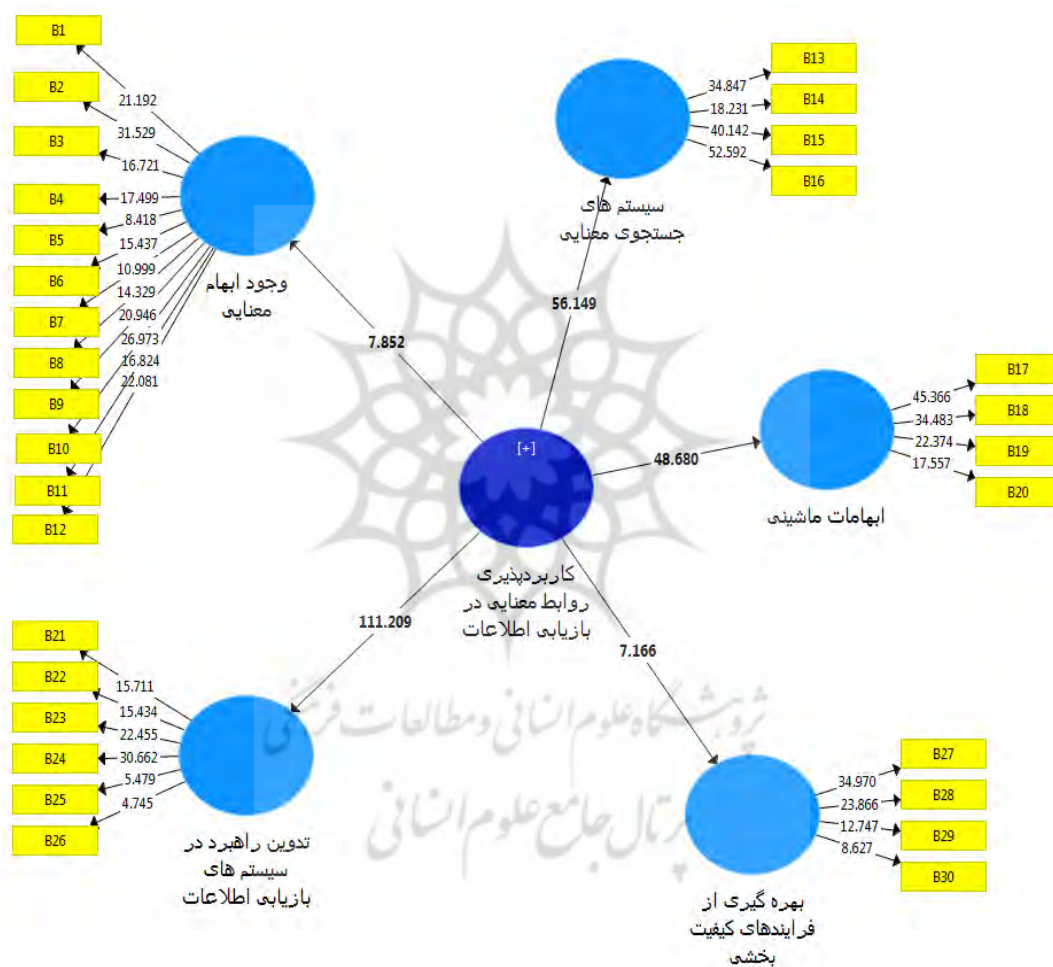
B1
B2
B3
B4
B5
B6
B7
B8
B9
B10
B11
B12
21.192
31.529
16.721
17.499
8.418
15.437
10.999
14.329
20.946
26.973
16.824
22.081
وجود ابهام معنایی
7.852

سیستم های جستجوی معنایی
34.847
18.231
40.142
52.592
B13
B14
B15
B16
56.149

B17
B18
B19
B20
45.366
34.483
22.374
17.557
ابهامات ماشینی
48.680

[+]
کاربردپذیری روابط معنایی در بازیابی اطلاعات

111.209
B21
B22
B23
B24
B25
B26
15.711
15.434
22.455
30.662
5.479
4.745
تدوین راهبرد در سیستم های بازیابی اطلاعات

7.166
B27
B28
B29
B30
34.970
23.866
12.747
8.627
بهره گیری از فرایندهای کیفیت بخشی

پژوهشگاه علوم انسانی و مطالعات فرهنگی
پرتال جامع علوم انسانی